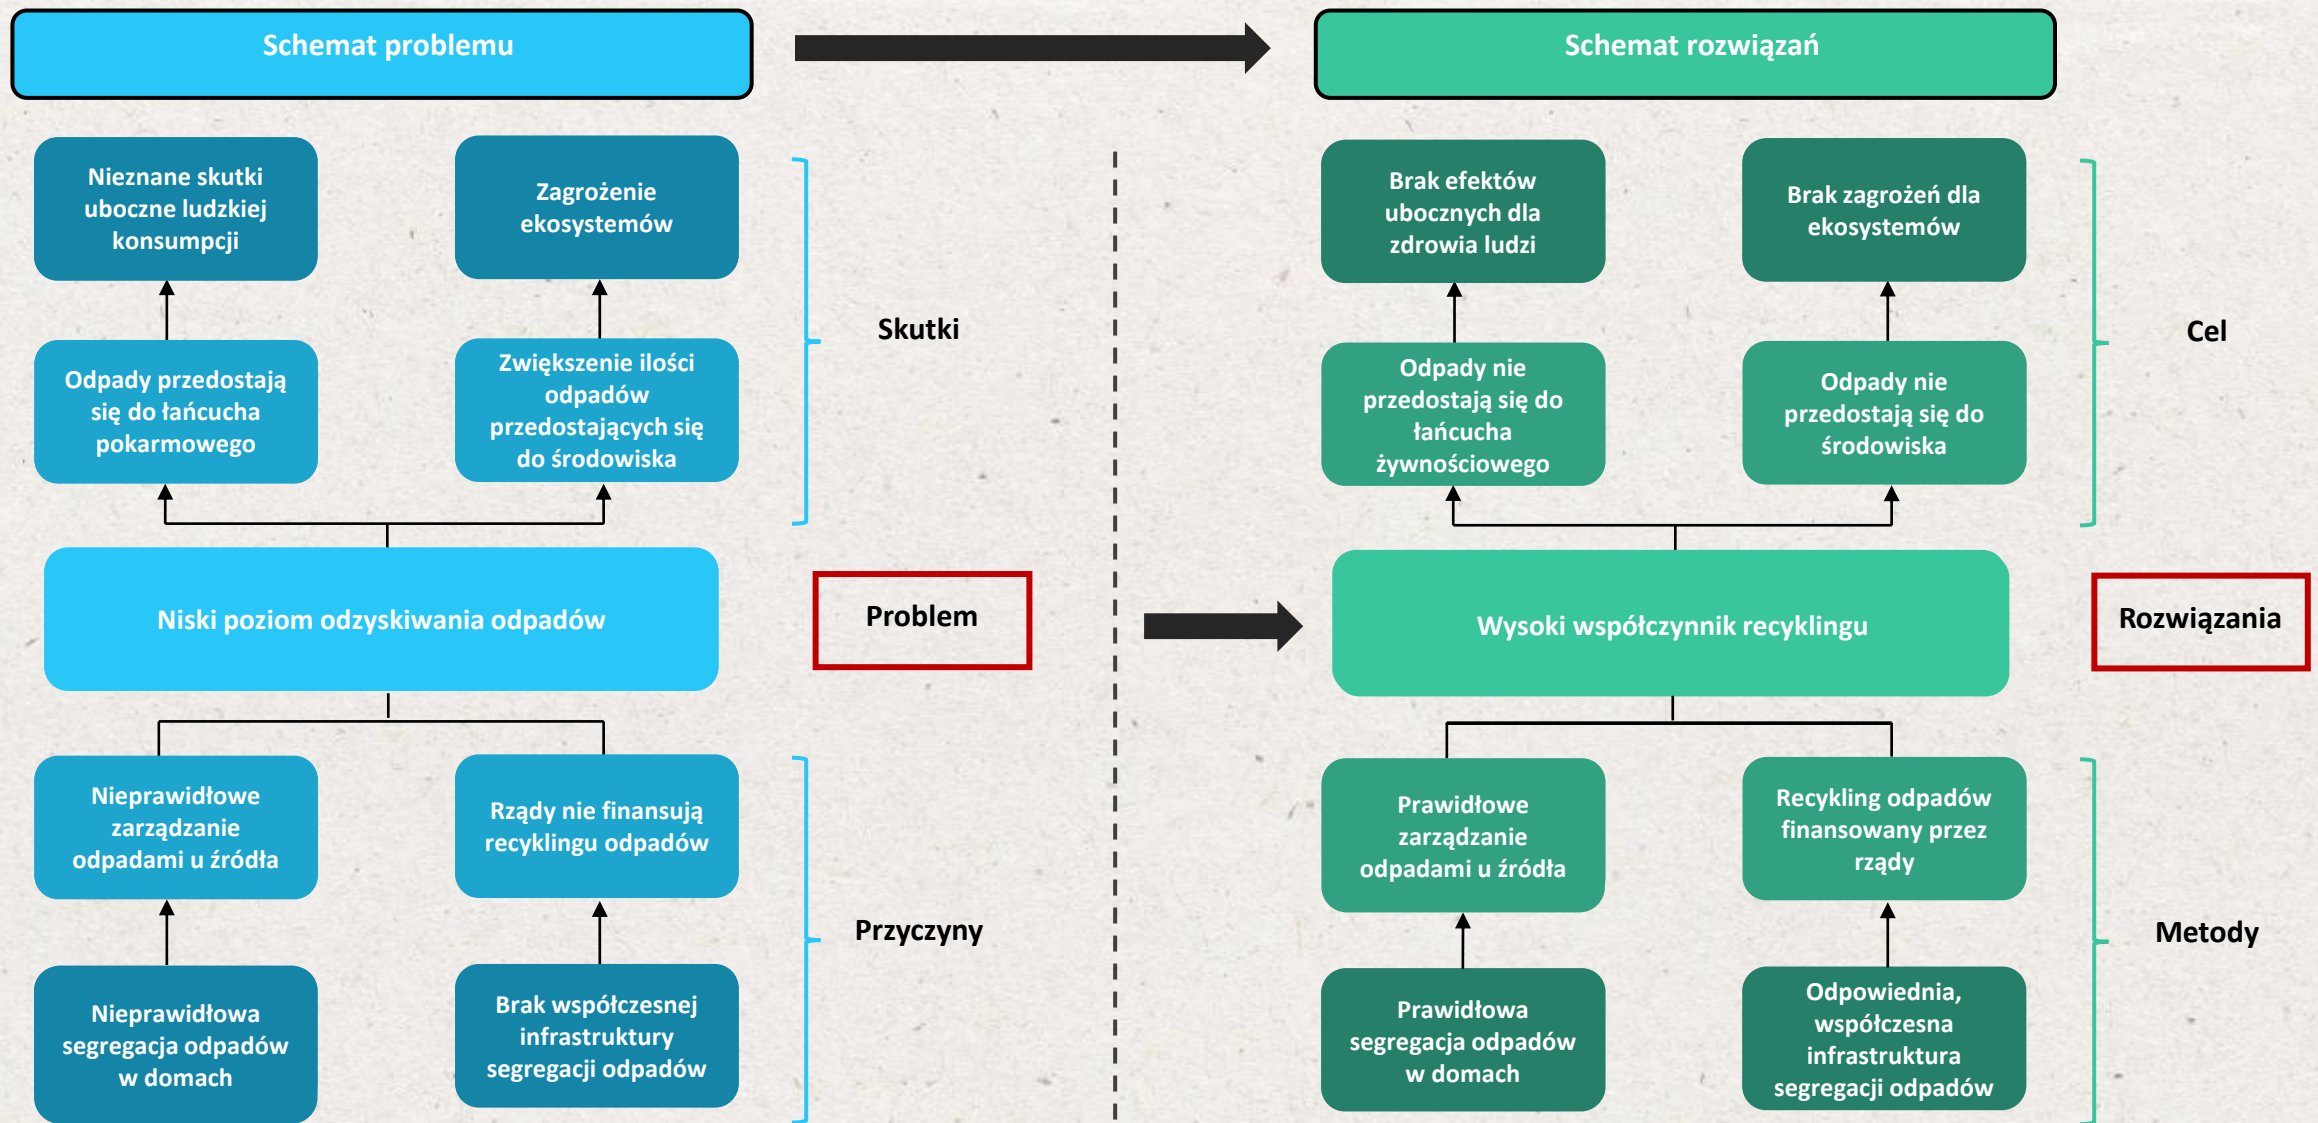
Schemat problemu

Schemat rozwiązań

Nieznane skutki uboczne ludzkiej konsumpcji

Zagrożenie ekosystemów

Odpady przedostają się do łańcucha pokarmowego

Zwiększenie ilości odpadów przedostających się do środowiska

Skutki

Niski poziom odzyskiwania odpadów

Problem

Nieprawidłowe zarządzanie odpadami u źródła

Rządy nie finansują recyklingu odpadów

Nieprawidłowa segregacja odpadów w domach

Brak współczesnej infrastruktury segregacji odpadów

Przyczyny

Brak efektów ubocznych dla zdrowia ludzi

Brak zagrożeń dla ekosystemów

Odpady nie przedostają się do łańcucha żywnościowego

Odpady nie przedostają się do środowiska

Cel

Wysoki współczynnik recyklingu

Rozwiązania

Prawidłowe zarządzanie odpadami u źródła

Recykling odpadów finansowany przez rządy

Prawidłowa segregacja odpadów w domach

Odpowiednia, współczesna infrastruktura segregacji odpadów

Metody